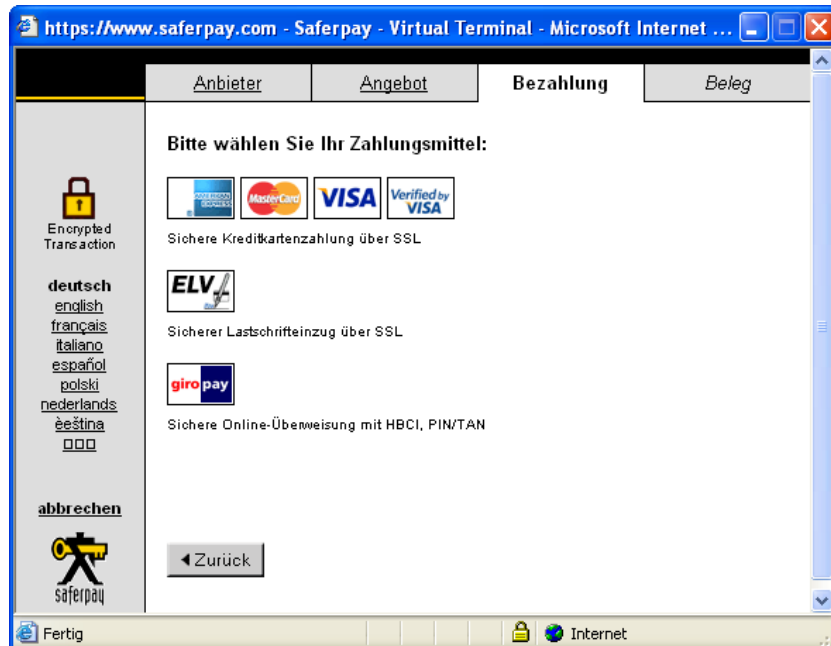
https://www.saferpay.com - Saferpay - Virtual Terminal - Microsoft Internet ...

Anbieter | Angebot | Bezahlung | Beleg

Encrypted Transaction

deutsch
english
français
italiano
español
polski
nederlands
èeština
□□□

abbrechen

saferpay

Bitte wählen Sie Ihr Zahlungsmittel:

AMERICAN EXPRESS MasterCard VISA Verified by VISA

Sichere Kreditkartenzahlung über SSL

ELV

Sicherer Lastschrifteinzug über SSL

giropay

Sichere Online-Überweisung mit HBCI, PIN/TAN

◀Zurück

Fertig Internet